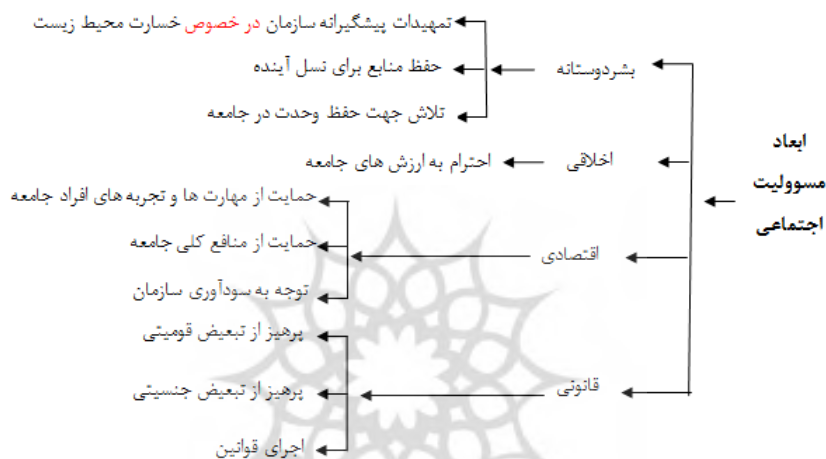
ابعاد مسوولیت اجتماعی

بشردوستانه
تمهیدات پیشگیرانه سازمان در خصوص خسارت محیط زیست
حفظ منابع برای نسل آینده
تلاش جهت حفظ وحدت در جامعه

اخلاقی
احترام به ارزش های جامعه

اقتصادی
حمایت از مهارت ها و تجربه های افراد جامعه
حمایت از منافع کلی جامعه
توجه به سودآوری سازمان

قانونی
پرهیز از تبعیض قومیتی
پرهیز از تبعیض جنسیتی
اجرای قوانین